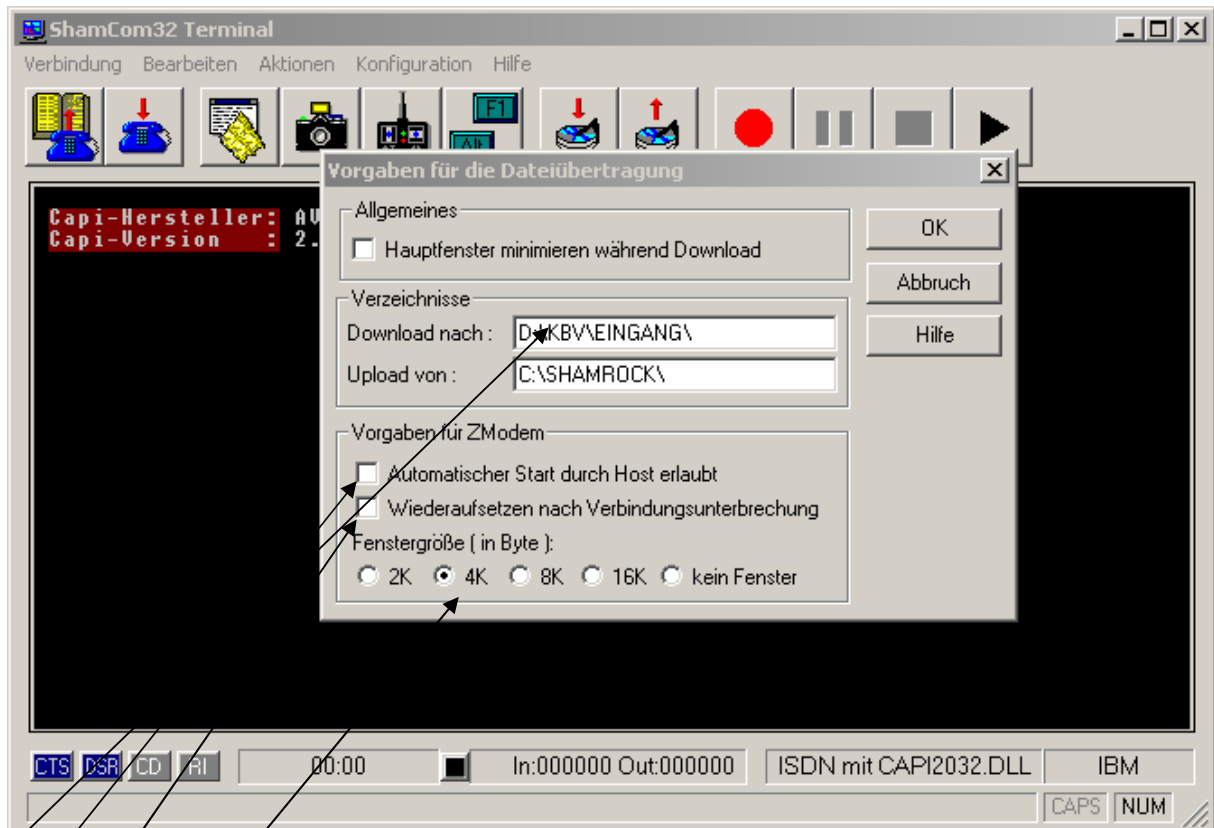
ShamCom32 Terminal

Verbindung Bearbeiten Aktionen Konfiguration Hilfe

F1

Alt

Capi-Hersteller: AV
Capi-Version : 2.

Vorgaben für die Dateiübertragung

Allgemeines

Hauptfenster minimieren während Download

Verzeichnisse

Download nach : D:\KBV\EINGANG\

Upload von : C:\SHAMROCK\

Vorgaben für ZModem

Automatischer Start durch Host erlaubt

Wiederaufsetzen nach Verbindungsunterbrechung

Fenstergröße ( in Byte ):

2K 4K 8K 16K kein Fenster

OK

Abbruch

Hilfe

CTS DSR CD RI 00:00 In:000000 Out:000000 ISDN mit CAPI2032.DLL IBM

CAPS NUM